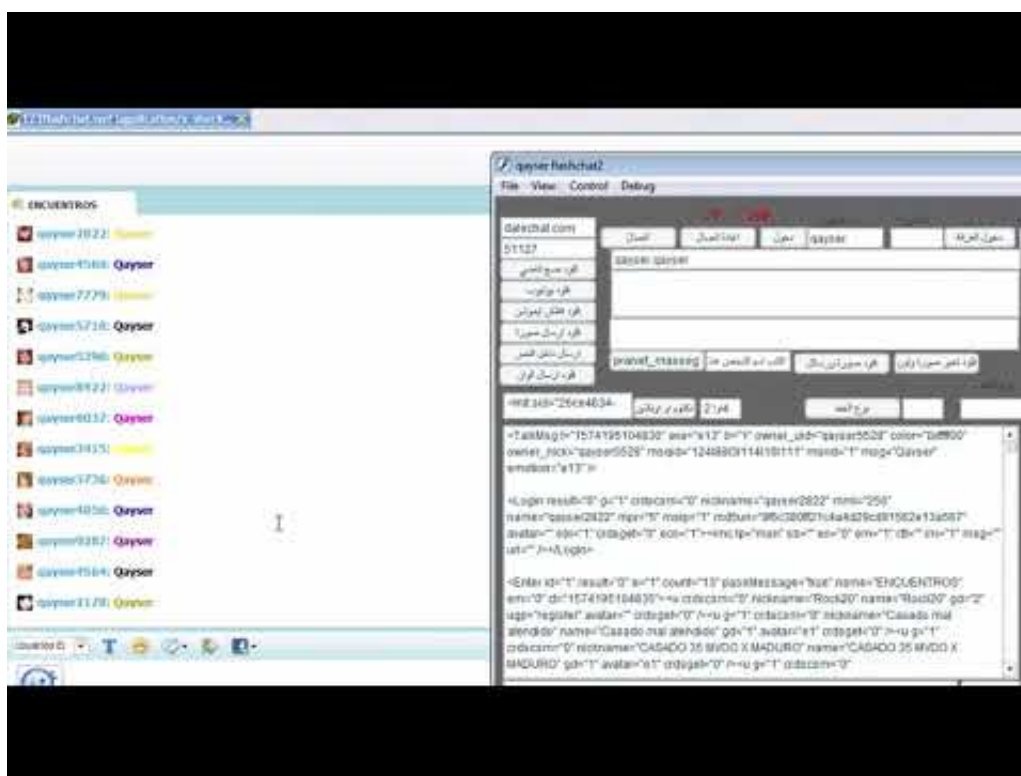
ENCUENTROS

qayser2822: Qayser
qayser4566: Qayser
qayser7779: Qayser
qayser5718: Qayser
qayser5396: Qayser
qayser8922: Qayser
qayser6017: Qayser
qayser3415: Qayser
qayser5736: Qayser
qayser4056: Qayser
qayser9387: Qayser
qayser4564: Qayser
qayser3178: Qayser

qayser flashchat2
File View Control Debug

datechat.com
51127
qayser
qayser qayser
pravet_massag

<TalkMsg t="1574195104830" ava="e13" b="1" owner_uid="qayser5528" color="0xff600" owner_nick="qayser5528" msgid="1248880l114l18l111" msnid="1" msg="Qayser" emotion="e13" />

<Login result="0" g="1" crdscorn="0" nickname="qayser2822" mml="256" name="qayser2822" mpr="5" msip="1" mdbun="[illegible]" avatar="" ebi="1" crdsget="0" eod="1"><mc ip="max" ss="" eo="0" em="1" db="" cni="1" msg="" url="" /></Login>

<Enter id="1" result="0" a="1" count="13" passMessage="fsus" name="ENCUENTROS" em="0" dc="1574195104830"><u crdscorn="0" nickname="Rock20" name="Rock20" gd="2" ugp="register" avatar="" crdsget="0" /><u g="1" crdscorn="0" nickname="Casado mal atendido" name="Casado mal atendido" gd="1" avatar="e1" crdsget="0" /><u g="1" crdscorn="0" nickname="CASADO 35 MVDO X MADURO" name="CASADO 35 MVDO X MADURO" gd="1" avatar="e1" crdsget="0" /><u g="1" crdscorn="0"